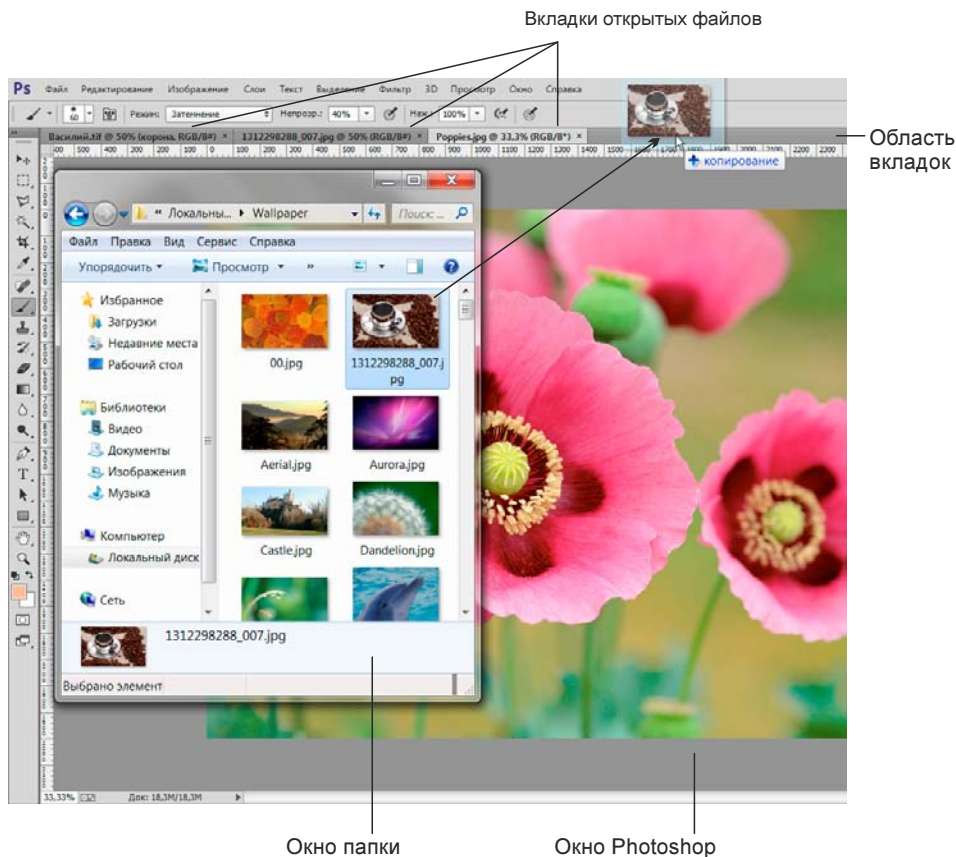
Вкладки открытых файлов

Ps Файл Редактирование Изображение Слои Текст Выделение Фильтр 3D Просмотр Окно Справка

60 Режим: Затенение Непрозр.: 40% Наж.: 100%

Василий.tif @ 50% (корона, RGB/8#) × 1312298288_007.jpg @ 50% (RGB/8#) × Poppies.jpg @ 33,3% (RGB/8*) ×

Область вкладок

+ копирование

« Локальны... ▸ Wallpaper Поиск...

Файл Правка Вид Сервис Справка

Упорядочить ▾ Просмотр ▾ »

Избранное
Загрузки
Недавние места
Рабочий стол

Библиотеки
Видео
Документы
Изображения
Музыка

Компьютер
Локальный диск

Сеть

00.jpg
1312298288_007.jpg
Aerial.jpg
Aurora.jpg
Castle.jpg
Dandelion.jpg

1312298288_007.jpg

Выбрано элемент

33,33% Док: 18,3M/18,3M

Окно папки

Окно Photoshop